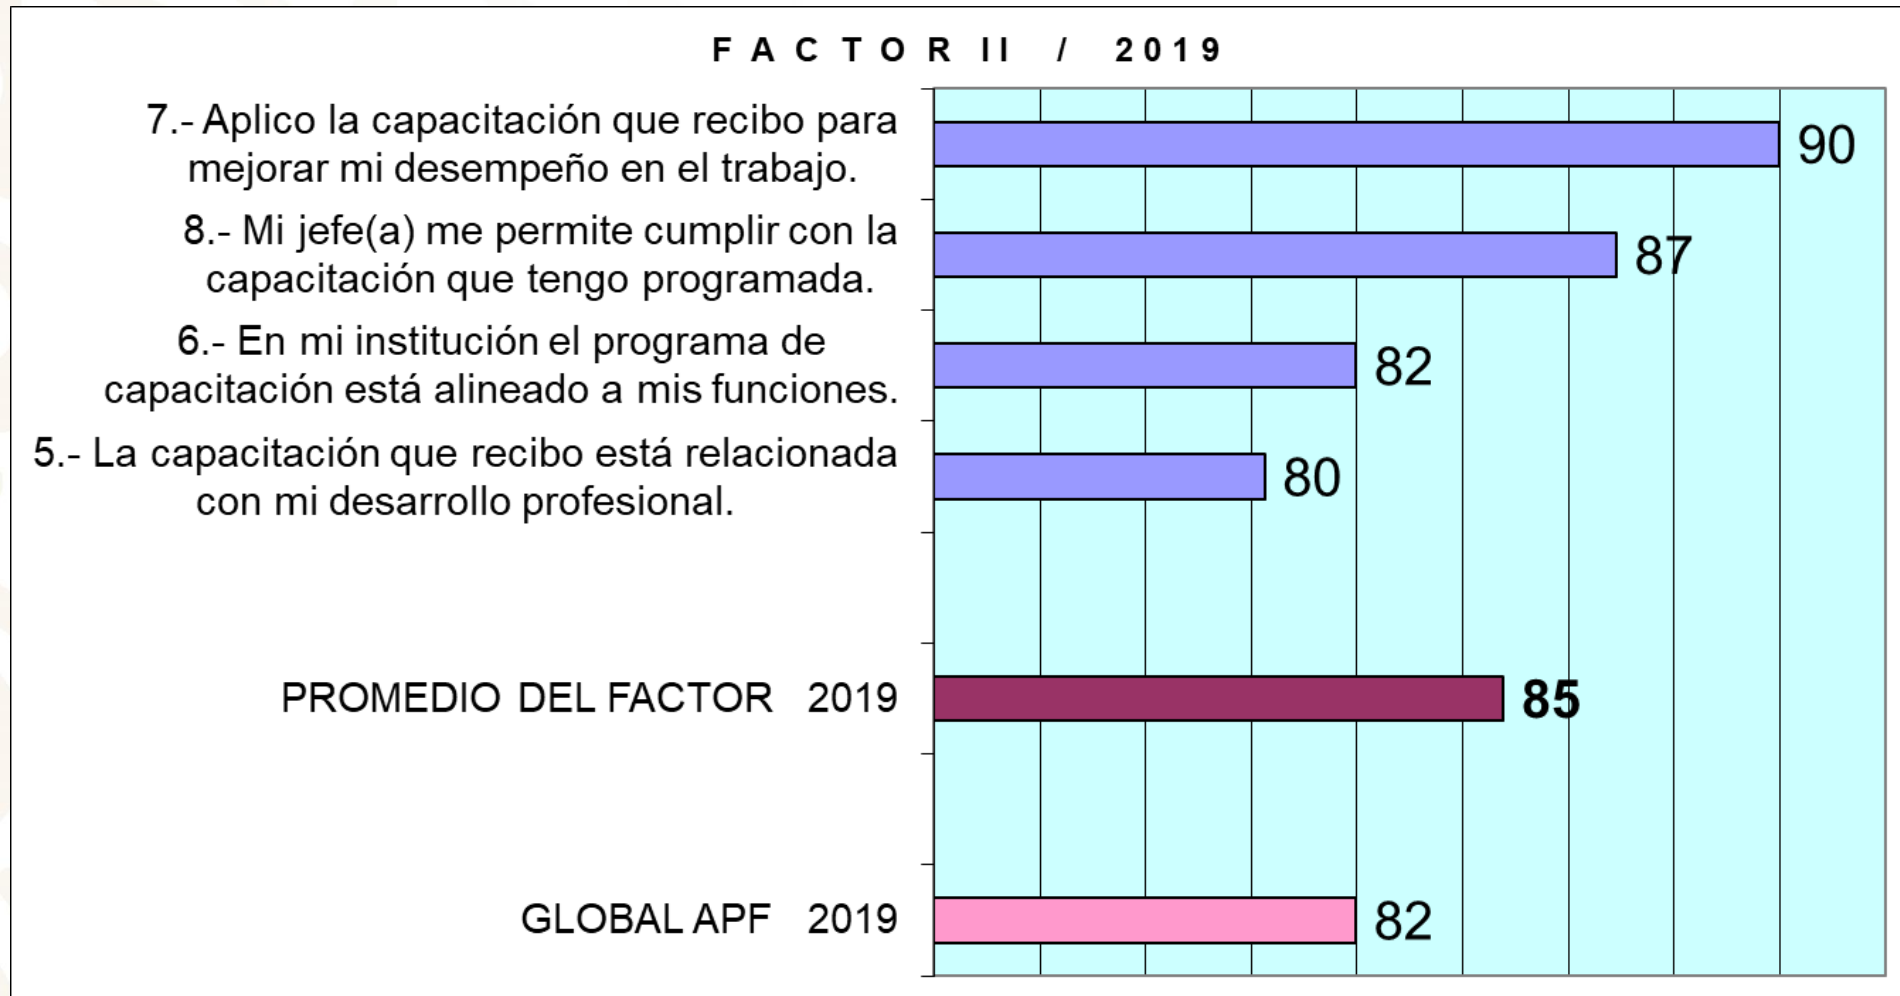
F A C T O R I I / 2 0 1 9

7.- Aplico la capacitación que recibo para mejorar mi desempeño en el trabajo.

90

8.- Mi jefe(a) me permite cumplir con la capacitación que tengo programada.

87

6.- En mi institución el programa de capacitación está alineado a mis funciones.

82

5.- La capacitación que recibo está relacionada con mi desarrollo profesional.

80

PROMEDIO DEL FACTOR 2019

85

GLOBAL APF 2019

82